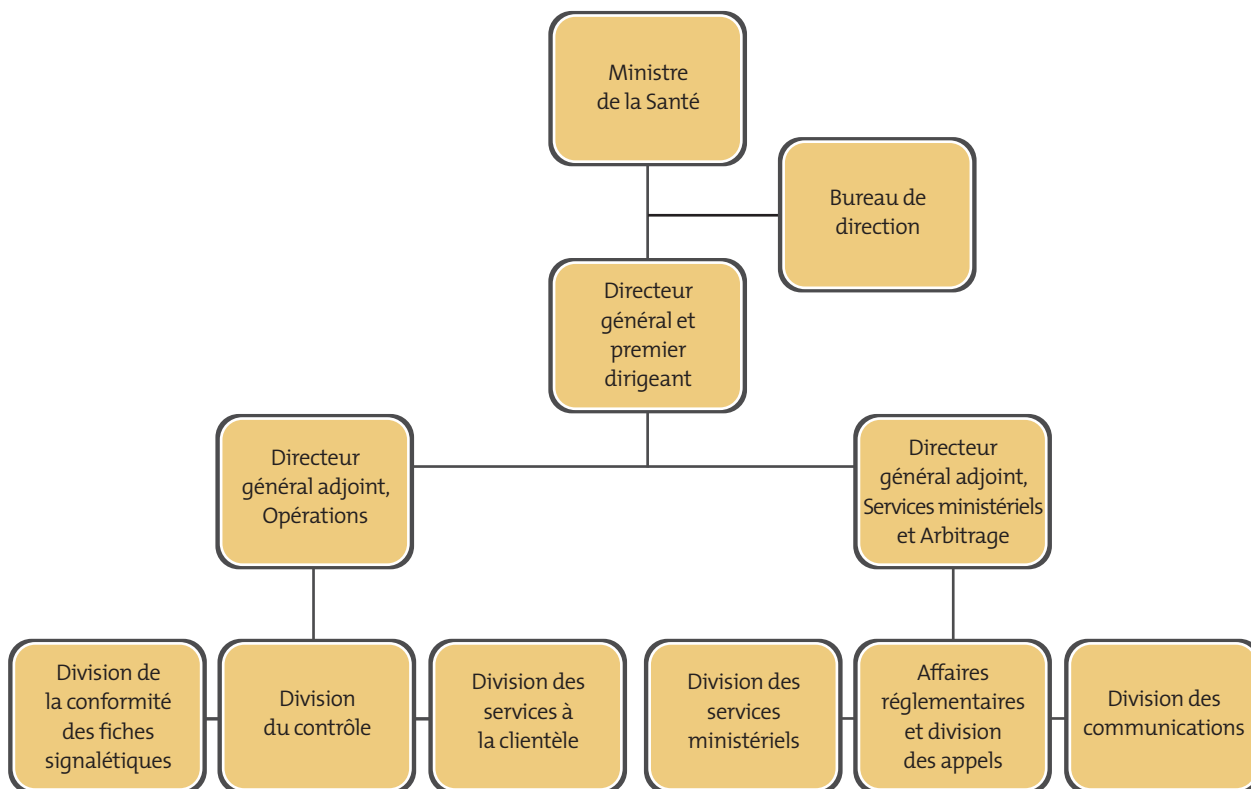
Ministre de la Santé

Bureau de direction

Directeur général et premier dirigeant

Directeur général adjoint, Opérations

Directeur général adjoint, Services ministériels et Arbitrage

Division de la conformité des fiches signalétiques

Division du contrôle

Division des services à la clientèle

Division des services ministériels

Affaires réglementaires et division des appels

Division des communications